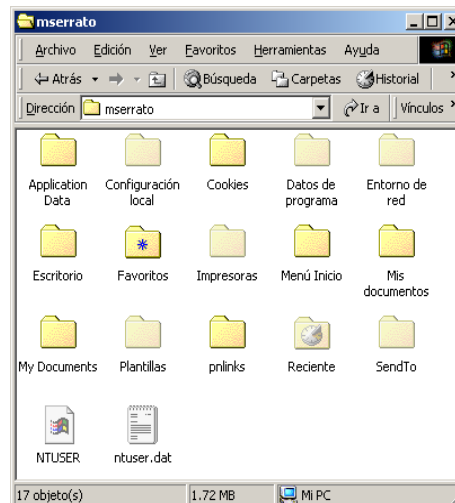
mserrato

Archivo Edición Ver Favoritos Herramientas Ayuda

Atrás Búsqueda Carpetas Historial

Dirección mserrato Ir a Vínculos

Application Data
Configuración local
Cookies
Datos de programa
Entorno de red
Escritorio
Favoritos
Impresoras
Menú Inicio
Mis documentos
My Documents
Plantillas
pnlinks
Reciente
SendTo
NTUSER
ntuser.dat

17 objeto(s) 1.72 MB Mi PC